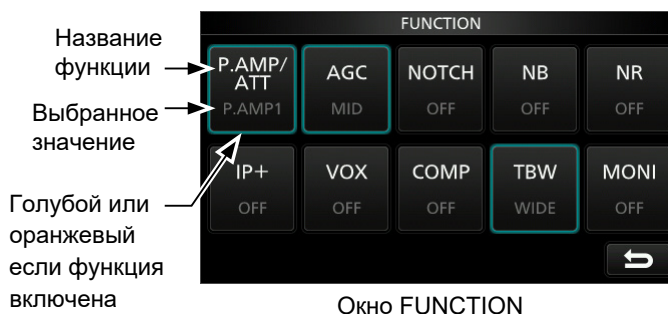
Название функции

Выбранное значение

Голубой или оранжевый если функция включена

FUNCTION

| P.AMP/ ATT P.AMP1 | AGC MID | NOTCH OFF | NB OFF | NR OFF |
|---|---|---|---|---|
| IP+ OFF | VOX OFF | COMP OFF | TBW WIDE | MONI OFF |

Окно FUNCTION